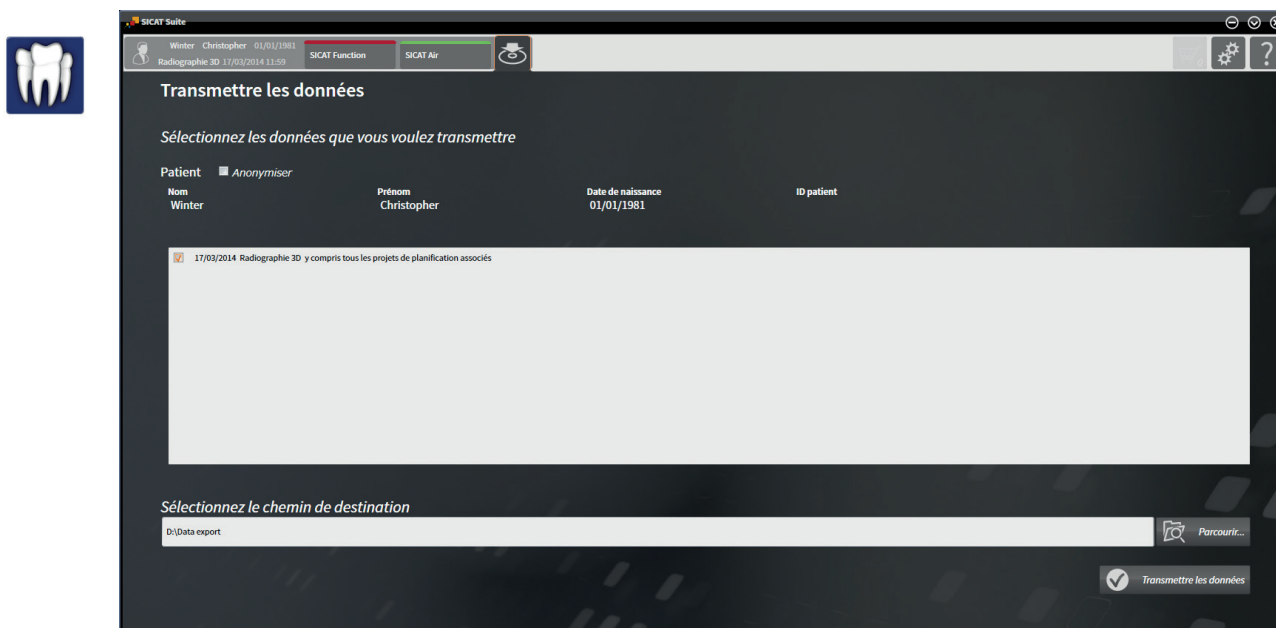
SICAT Suite

Winter Christopher 01/01/1981
Radiographie 3D 17/03/2014 11:59

SICAT Function

SICAT Air

Transmettre les données

Sélectionnez les données que vous voulez transmettre

Patient Anonymiser

| Nom | Prénom | Date de naissance | ID patient |
|---|---|---|---|
| Winter | Christopher | 01/01/1981 | |

17/03/2014 Radiographie 3D y compris tous les projets de planification associés

Sélectionnez le chemin de destination

D:\Data export

Parcourir...

Transmettre les données